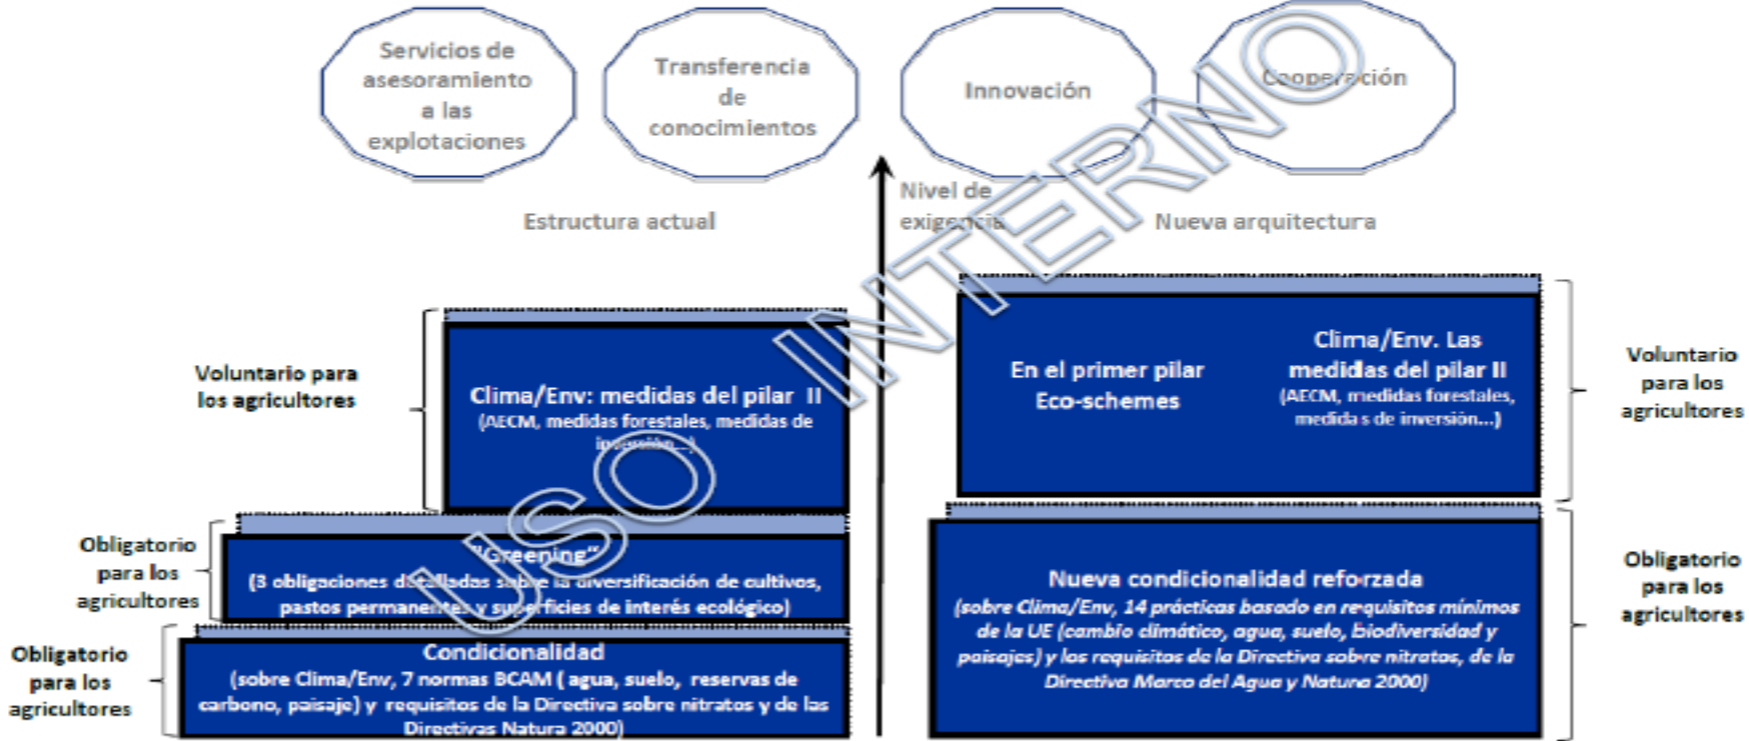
Servicios de asesoramiento a las explotaciones

Transferencia de conocimientos

Innovación

Cooperación

USO INTERNO

Nivel de exigencia

Estructura actual

Nueva arquitectura

Voluntario para los agricultores

Clima/Env: medidas del pilar II
(AECM, medidas forestales, medidas de inversión...)

Obligatorio para los agricultores

"Greening"
(3 obligaciones detalladas sobre la diversificación de cultivos, pastos permanentes y superficies de interés ecológico)

Obligatorio para los agricultores

Condicionalidad
(sobre Clima/Env, 7 normas BCAM ( agua, suelo, reservas de carbono, paisaje) y requisitos de la Directiva sobre nitratos y de las Directivas Natura 2000)

En el primer pilar
Eco-schemes

Clima/Env. Las medidas del pilar II
(AECM, medidas forestales, medida s de inversión...)

Voluntario para los agricultores

Nueva condicionalidad reforzada
(sobre Clima/Env, 14 prácticas basado en requisitos mínimos de la UE (cambio climático, agua, suelo, biodiversidad y paisajes) y los requisitos de la Directiva sobre nitratos, de la Directiva Marco del Agua y Natura 2000)

Obligatorio para los agricultores